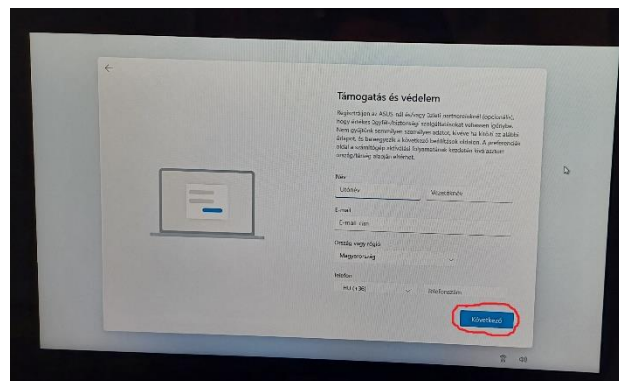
Támogatás és védelem

Regisztráljon az ASUS-nál és/vagy Zöldi rendszerünkbe! (opcionális), hogy értesülhessen a legújabb termékekről és szolgáltatásokról. Nem gyűjtünk személyes adatokat. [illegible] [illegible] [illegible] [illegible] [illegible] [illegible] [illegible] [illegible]

Név
Utónév
Vezetéknév

E-mail
E-mail cím

Ország vagy régió
Magyarország

Telefon
HU (+36)
Telefonszám

Következő